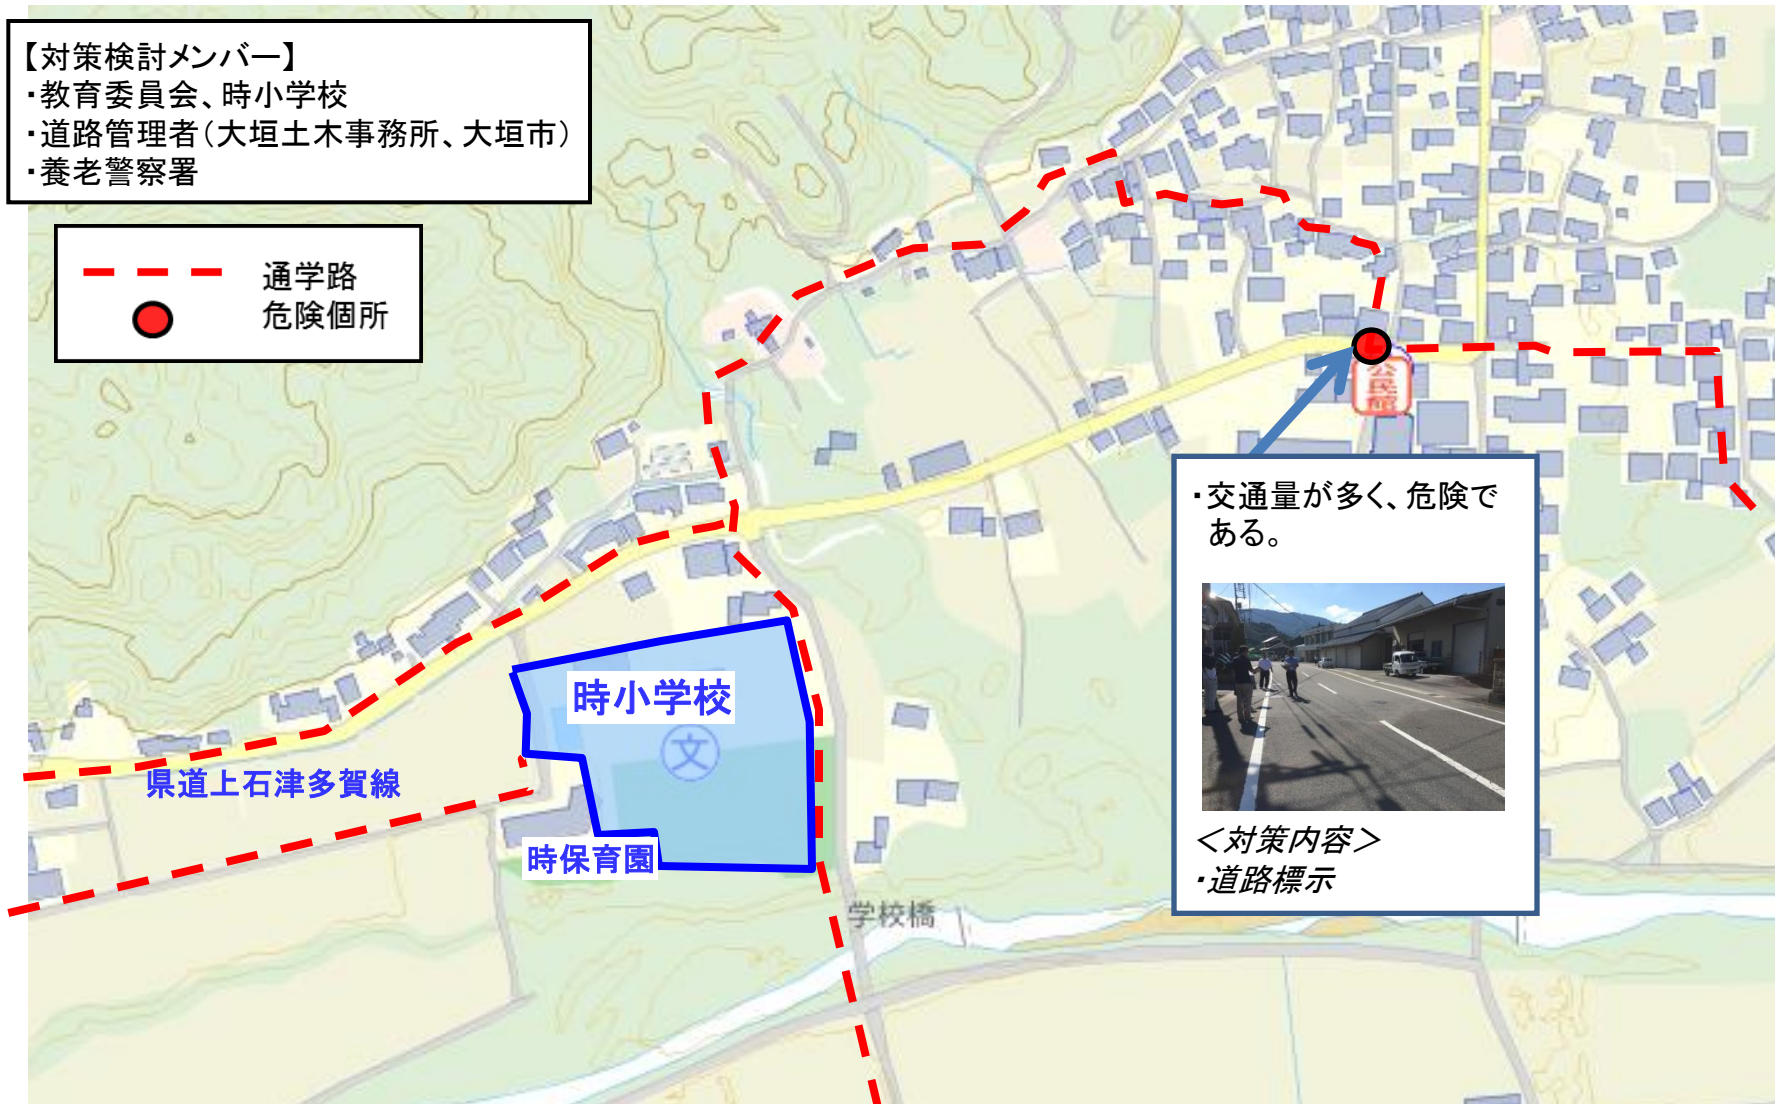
【対策検討メンバー】
・教育委員会、時小学校
・道路管理者(大垣土木事務所、大垣市)
・養老警察署

通学路
危険個所

・交通量が多く、危険である。

＜対策内容＞
・道路標示

公民館

時小学校

県道上石津多賀線

時保育園

学校橋